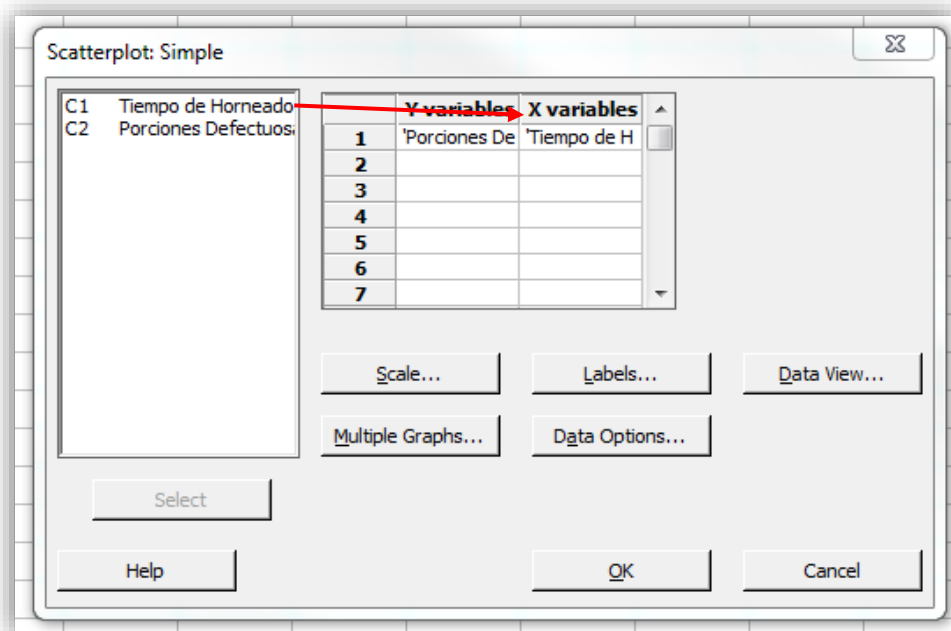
Scatterplot: Simple

C1 Tiempo de Horneado
C2 Porciones Defectuos

| | Y variables | X variables |
|---|---|---|
| 1 | 'Porciones De | 'Tiempo de H |
| 2 | | |
| 3 | | |
| 4 | | |
| 5 | | |
| 6 | | |
| 7 | | |

Scale...
Labels...
Data View...
Multiple Graphs...
Data Options...

Select

Help
OK
Cancel